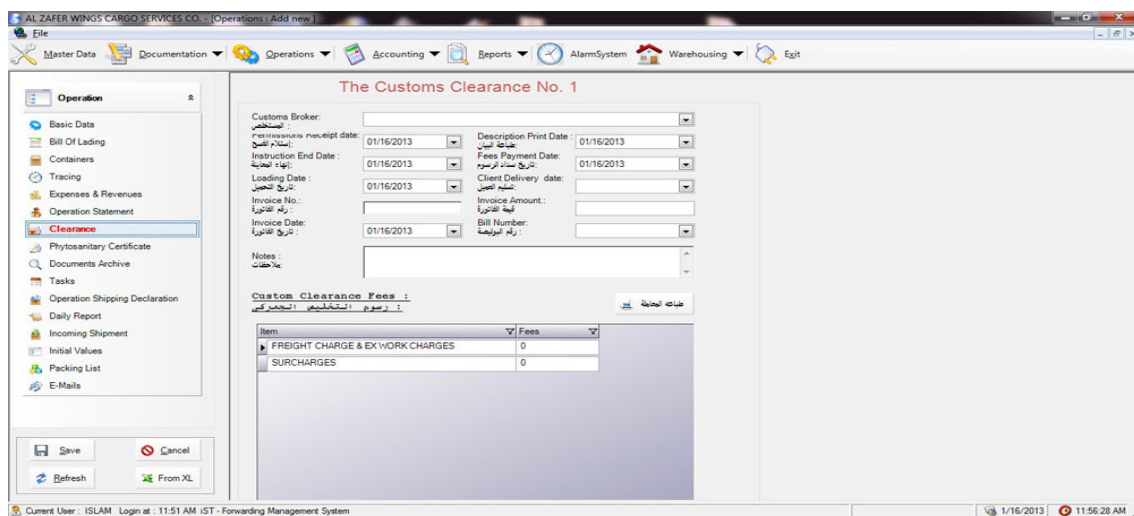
AL ZAFER WINGS CARGO SERVICES CO. - [Operations : Add new]
File
Master Data Documentation Operations Accounting Reports AlarmSystem Warehousing Exit

Operation
Basic Data
Bill Of Lading
Containers
Tracing
Expenses & Revenues
Operation Statement
Clearance
Phytosanitary Certificate
Documents Archive
Tasks
Operation Shipping Declaration
Daily Report
Incoming Shipment
Initial Values
Packing List
E-Mails

Save
Cancel
Refresh
From XL

The Customs Clearance No. 1

Customs Broker:
المخلص
Permissions Receipt date:
إستلام الفسح
01/16/2013
Description Print Date :
طباعة البيان
01/16/2013
Instruction End Date :
إنهاء المعاينة
01/16/2013
Fees Payment Date:
تاريخ سداد الرسوم
01/16/2013
Loading Date :
تاريخ التحميل
01/16/2013
Client Delivery date:
تسليم العميل
Invoice No.:
رقم الفاتورة
Invoice Amount.:
قيمة الفاتورة
Invoice Date:
تاريخ الفاتورة
01/16/2013
Bill Number:
رقم البوليصة
Notes :
ملاحظات

Custom Clearance Fees :
رسوم التخليص الجمركي :
طباعة المعاملة

| Item | Fees |
|---|---|
| FREIGHT CHARGE & EX WORK CHARGES | 0 |
| SURCHARGES | 0 |

Current User : ISLAM Login at : 11:51 AM IST - Forwarding Management System
1/16/2013 11:56:28 AM